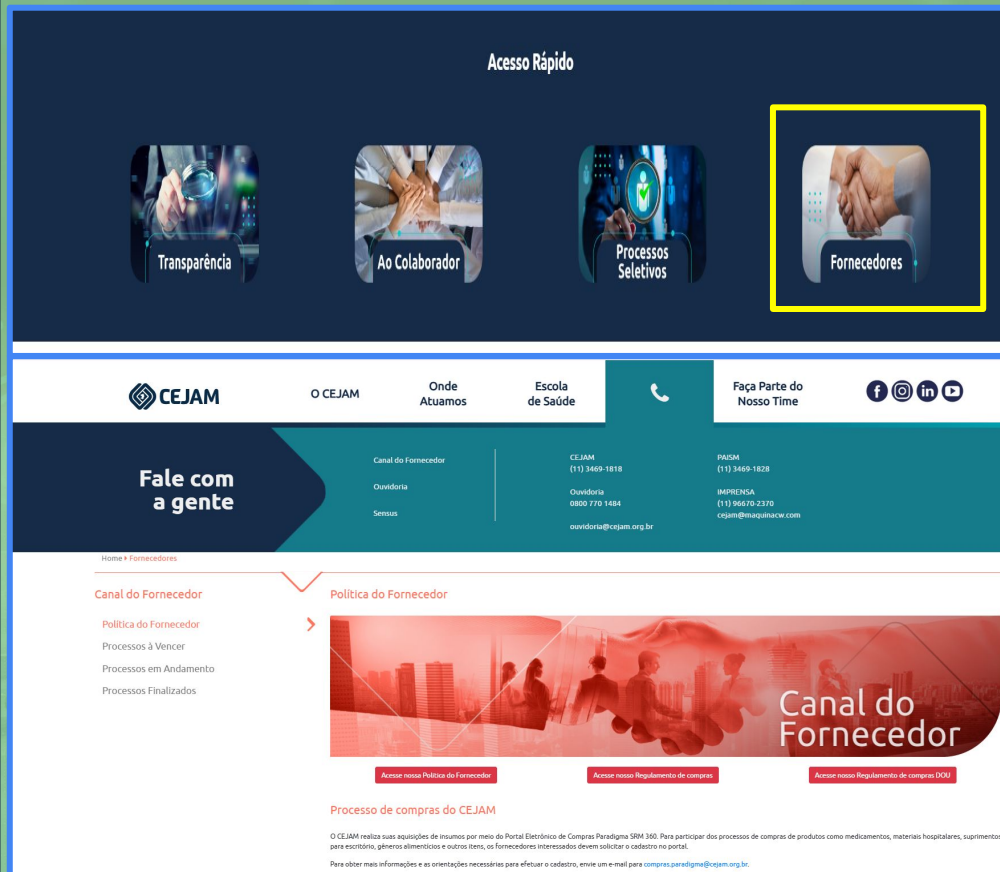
Acesso Rápido

Transparência

Ao Colaborador

Processos Seletivos

Fornecedores

CEJAM

O CEJAM

Onde Atuamos

Escola de Saúde

Faça Parte do Nosso Time

Fale com a gente

Canal do Fornecedor

Ouvidoria

Sensus

CEJAM
(11) 3469-1818

Ouvidoria
0800 770 1484

ouvidoria@cejam.org.br

PAISM
(11) 3469-1828

IMPRENSA
(11) 96670-2370
cejam@maquinacw.com

Home ▸ Fornecedores

Canal do Fornecedor

Política do Fornecedor

Processos à Vencer

Processos em Andamento

Processos Finalizados

Política do Fornecedor

Canal do Fornecedor

Acesse nossa Política do Fornecedor

Acesse nosso Regulamento de compras

Acesse nosso Regulamento de compras DOU

Processo de compras do CEJAM

O CEJAM realiza suas aquisições de insumos por meio do Portal Eletrônico de Compras Paradigma SRM 360. Para participar dos processos de compras de produtos como medicamentos, materiais hospitalares, suprimentos para escritório, gêneros alimentícios e outros itens, os fornecedores interessados devem solicitar o cadastro no portal.

Para obter mais informações e as orientações necessárias para efetuar o cadastro, envie um e-mail para compras.paradigma@cejam.org.br.